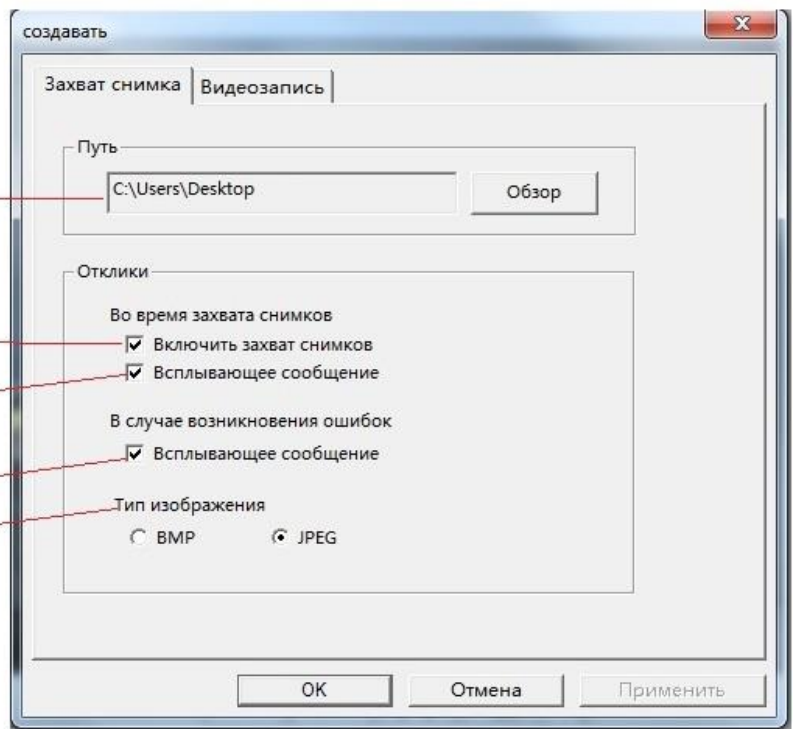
создавать

Захват снимка | Видеозапись

Путь

C:\Users\Desktop

Обзор

Отклики

Во время захвата снимков

Включить захват снимков

Всплывающее сообщение

В случае возникновения ошибок

Всплывающее сообщение

Тип изображения

BMP

JPEG

OK

Отмена

Применить